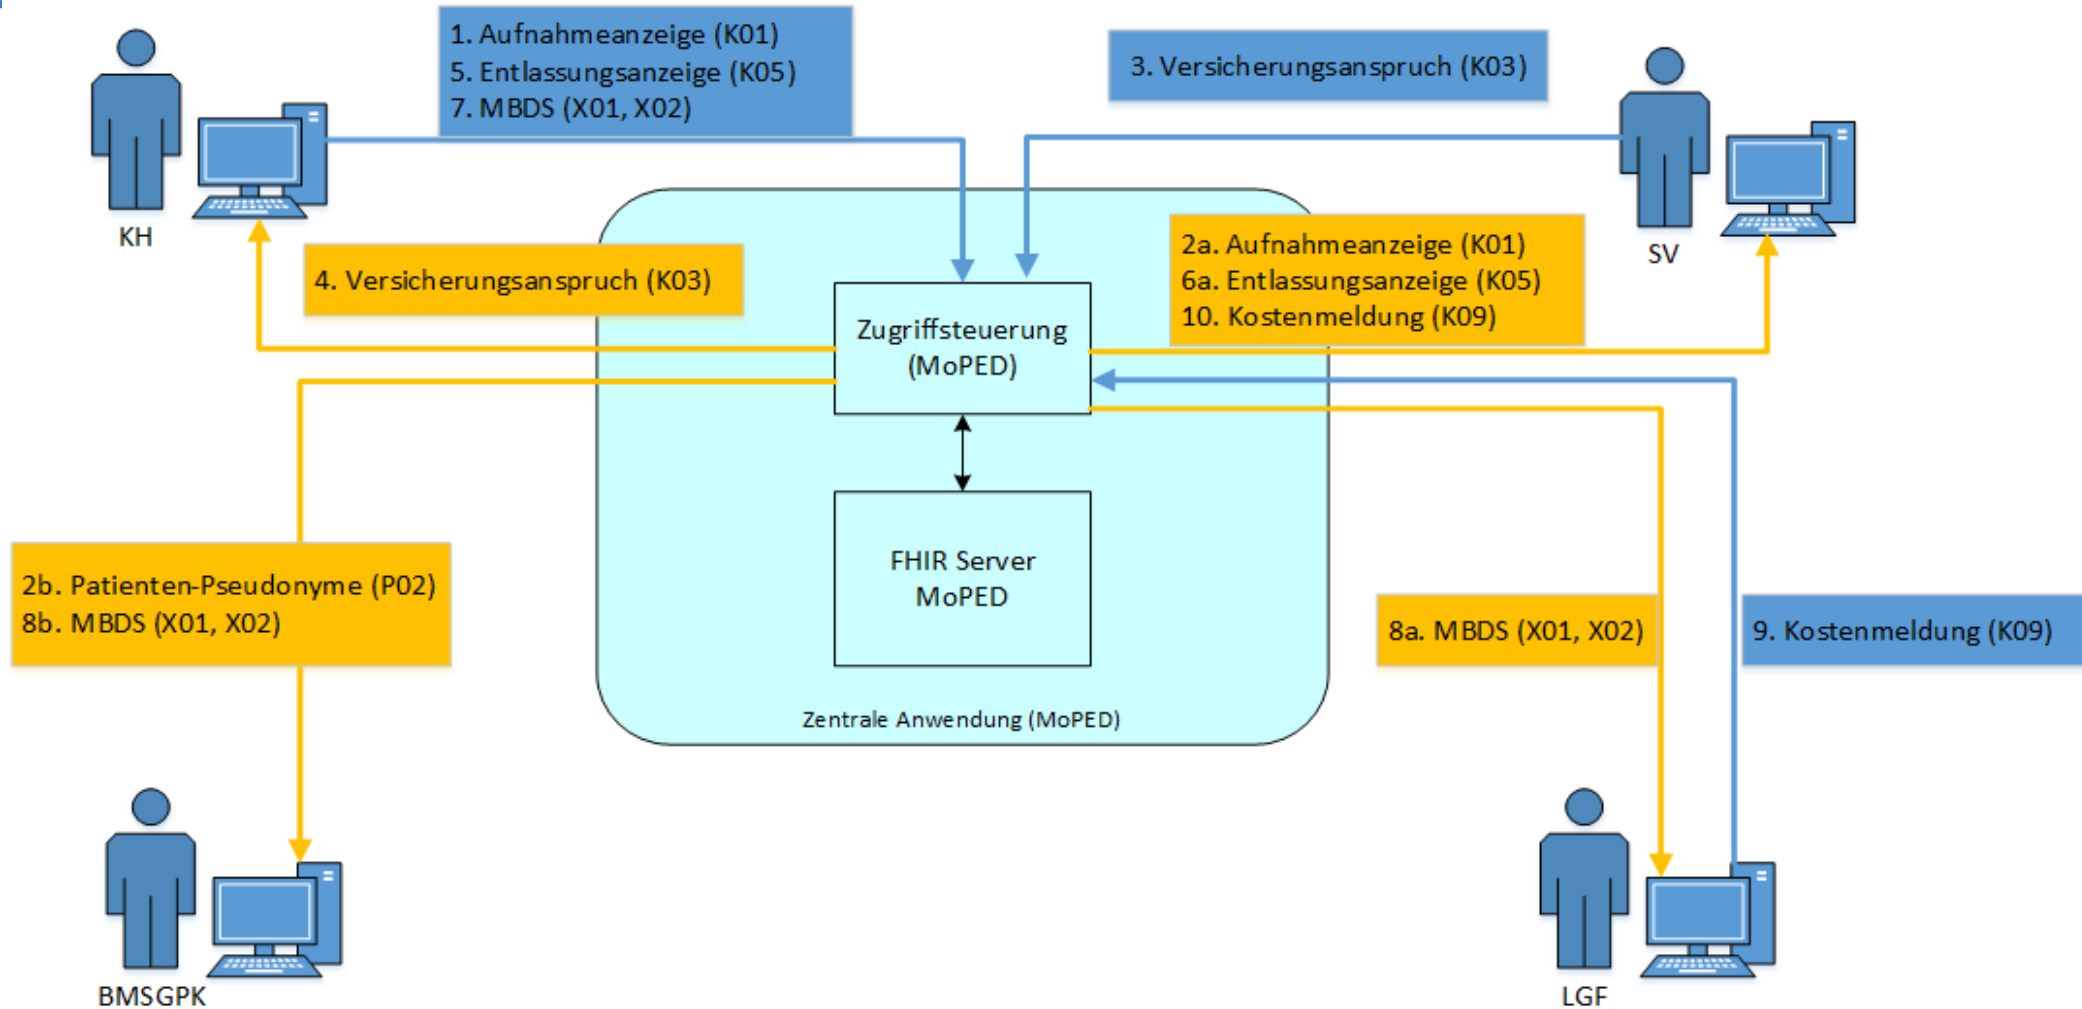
1. Aufnahmeanzeige (K01)
5. Entlassungsanzeige (K05)
7. MBDS (X01, X02)

3. Versicherungsanspruch (K03)

KH

SV

4. Versicherungsanspruch (K03)

Zugriffsteuerung (MoPED)

2a. Aufnahmeanzeige (K01)
6a. Entlassungsanzeige (K05)
10. Kostenmeldung (K09)

FHIR Server MoPED

2b. Patienten-Pseudonyme (P02)
8b. MBDS (X01, X02)

8a. MBDS (X01, X02)

9. Kostenmeldung (K09)

Zentrale Anwendung (MoPED)

BMSGPK

LGF